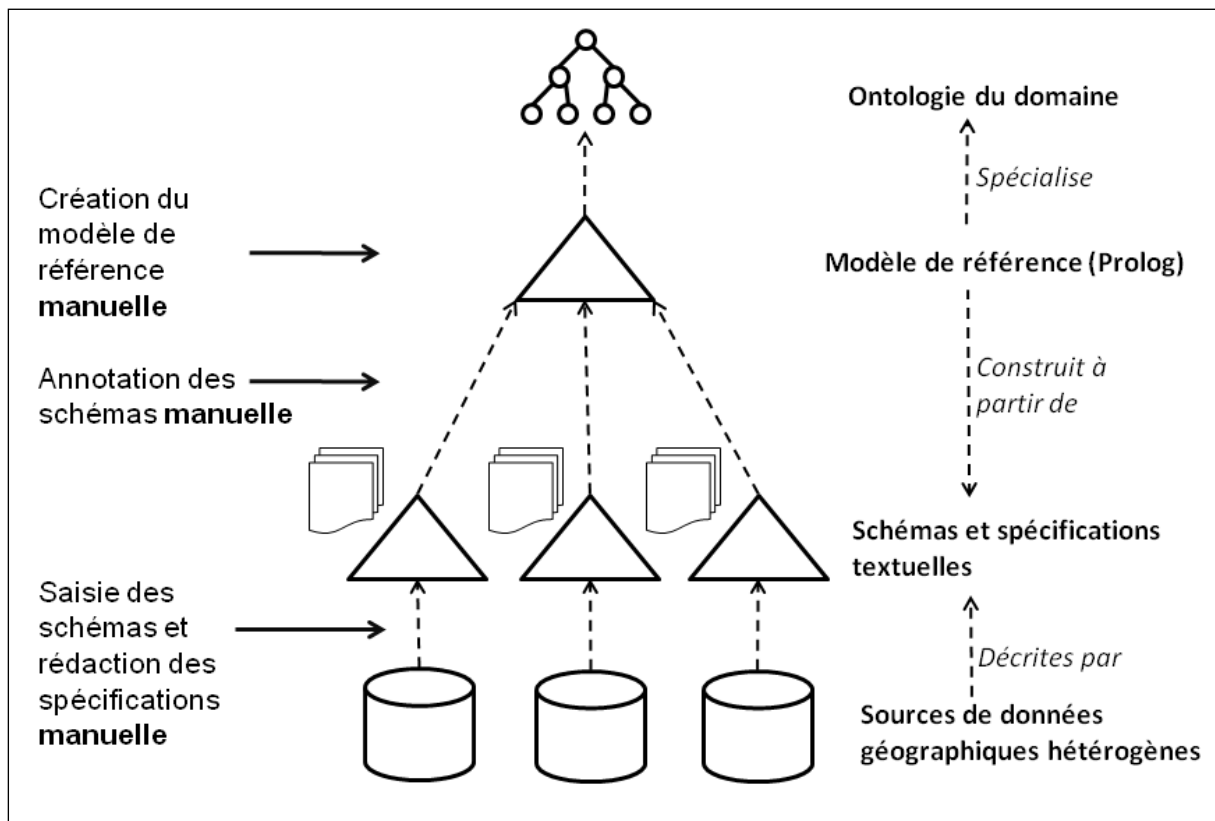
Création du modèle de référence **manuelle**

Annotation des schémas **manuelle**

Saisie des schémas et rédaction des spécifications **manuelle**

Ontologie du domaine

Spécialise

Modèle de référence (Prolog)

Construit à partir de

Schémas et spécifications textuelles

Décrites par

Sources de données géographiques hétérogènes